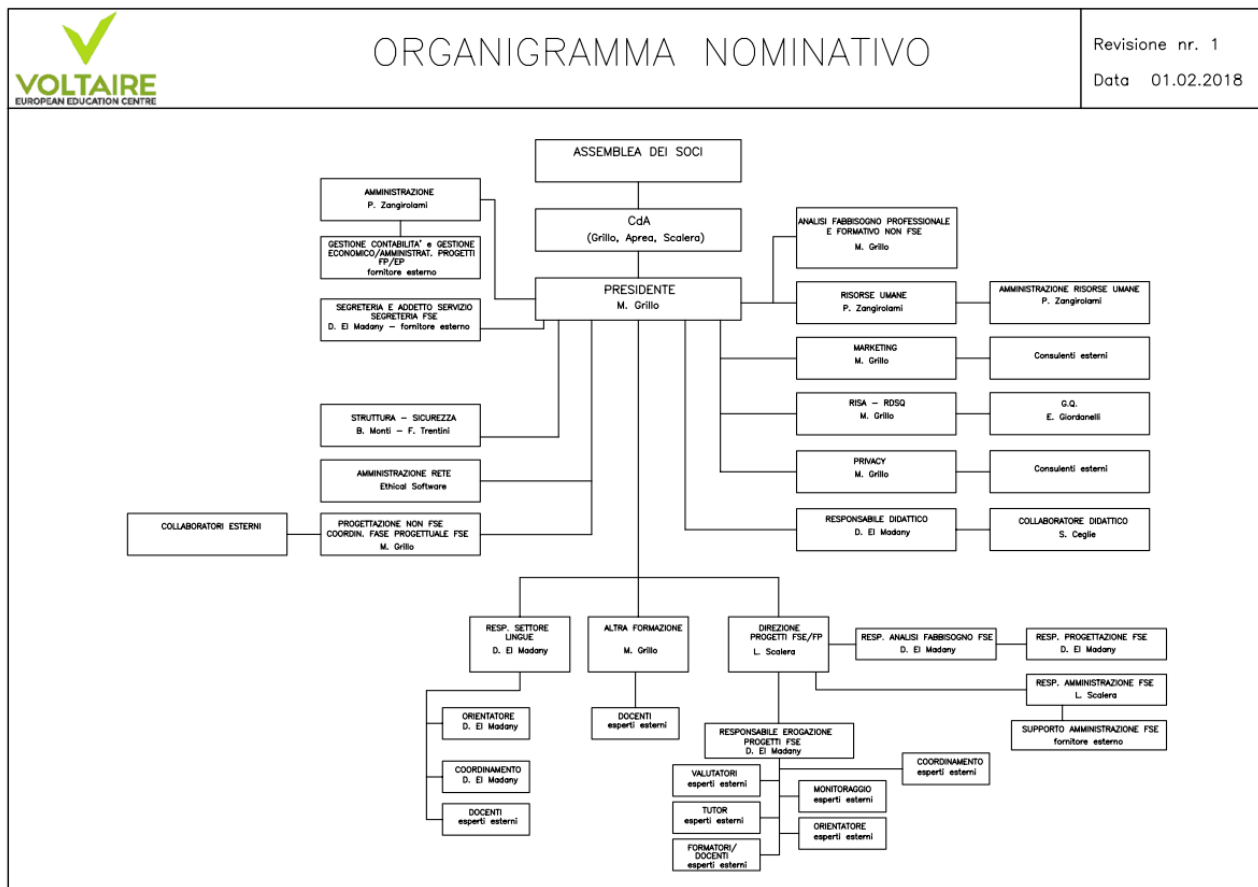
VOLTAIRE
EUROPEAN EDUCATION CENTRE

ORGANIGRAMMA NOMINATIVO

Revisione nr. 1
Data 01.02.2018

ASSEMBLEA DEI SOCI

CdA
(Grillo, Aprea, Scalera)

PRESIDENTE
M. Grillo

AMMINISTRAZIONE
P. Zangirolami

GESTIONE CONTABILITA' e GESTIONE ECONOMICO/AMMINISTRAT. PROGETTI FP/EP
fornitore esterno

SEGRETERIA E ADDETTO SERVIZIO SEGRETERIA FSE
D. El Madany – fornitore esterno

ANALISI FABBISOGNO PROFESSIONALE E FORMATIVO NON FSE
M. Grillo

RISORSE UMANE
P. Zangirolami

AMMINISTRAZIONE RISORSE UMANE
P. Zangirolami

MARKETING
M. Grillo

Consulenti esterni

RISA – RDSQ
M. Grillo

G.Q.
E. Giordanelli

PRIVACY
M. Grillo

Consulenti esterni

STRUTTURA – SICUREZZA
B. Monti – F. Trentini

AMMINISTRAZIONE RETE
Ethical Software

COLLABORATORI ESTERNI

PROGETTAZIONE NON FSE
COORDIN. FASE PROGETTUALE FSE
M. Grillo

RESPONSABILE DIDATTICO
D. El Madany

COLLABORATORE DIDATTICO
S. Ceglie

RESP. SETTORE LINGUE
D. El Madany

ALTRA FORMAZIONE
M. Grillo

DIREZIONE PROGETTI FSE/FP
L. Scalera

RESP. ANALISI FABBISOGNO FSE
D. El Madany

RESP. PROGETTAZIONE FSE
D. El Madany

RESP. AMMINISTRAZIONE FSE
L. Scalera

SUPPORTO AMMINISTRAZIONE FSE
fornitore esterno

ORIENTATORE
D. El Madany

COORDINAMENTO
D. El Madany

DOCENTI
esperti esterni

DOCENTI
esperti esterni

RESPONSABILE EROGAZIONE PROGETTI FSE
D. El Madany

VALUTATORI
esperti esterni

COORDINAMENTO
esperti esterni

MONITORAGGIO
esperti esterni

TUTOR
esperti esterni

ORIENTATORE
esperti esterni

FORMATORI/ DOCENTI
esperti esterni